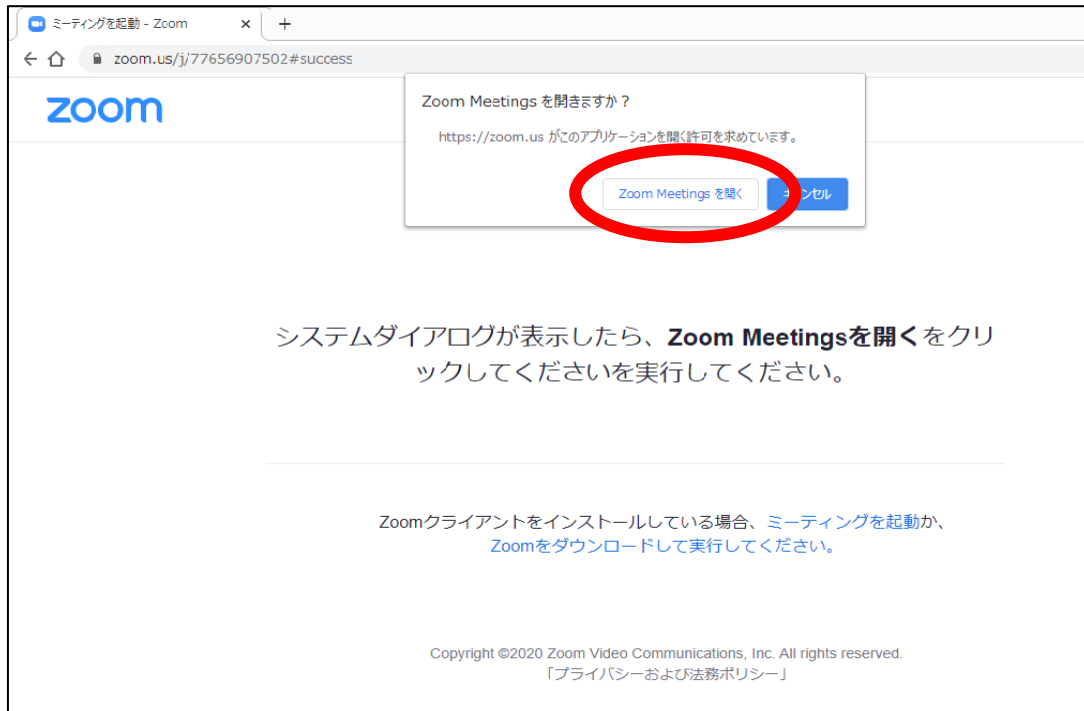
ミーティングを起動 - Zoom ×
+
zoom.us/j/77656907502#success

zoom

Zoom Meetings を開きますか？
https://zoom.us がこのアプリケーションを開く許可を求めています。
Zoom Meetings を開く
キャンセル

システムダイアログが表示したら、**Zoom Meetingsを開く**をクリックしてくださいを実行してください。

Zoomクライアントをインストールしている場合、ミーティングを起動か、Zoomをダウンロードして実行してください。

Copyright ©2020 Zoom Video Communications, Inc. All rights reserved.
「プライバシーおよび法務ポリシー」